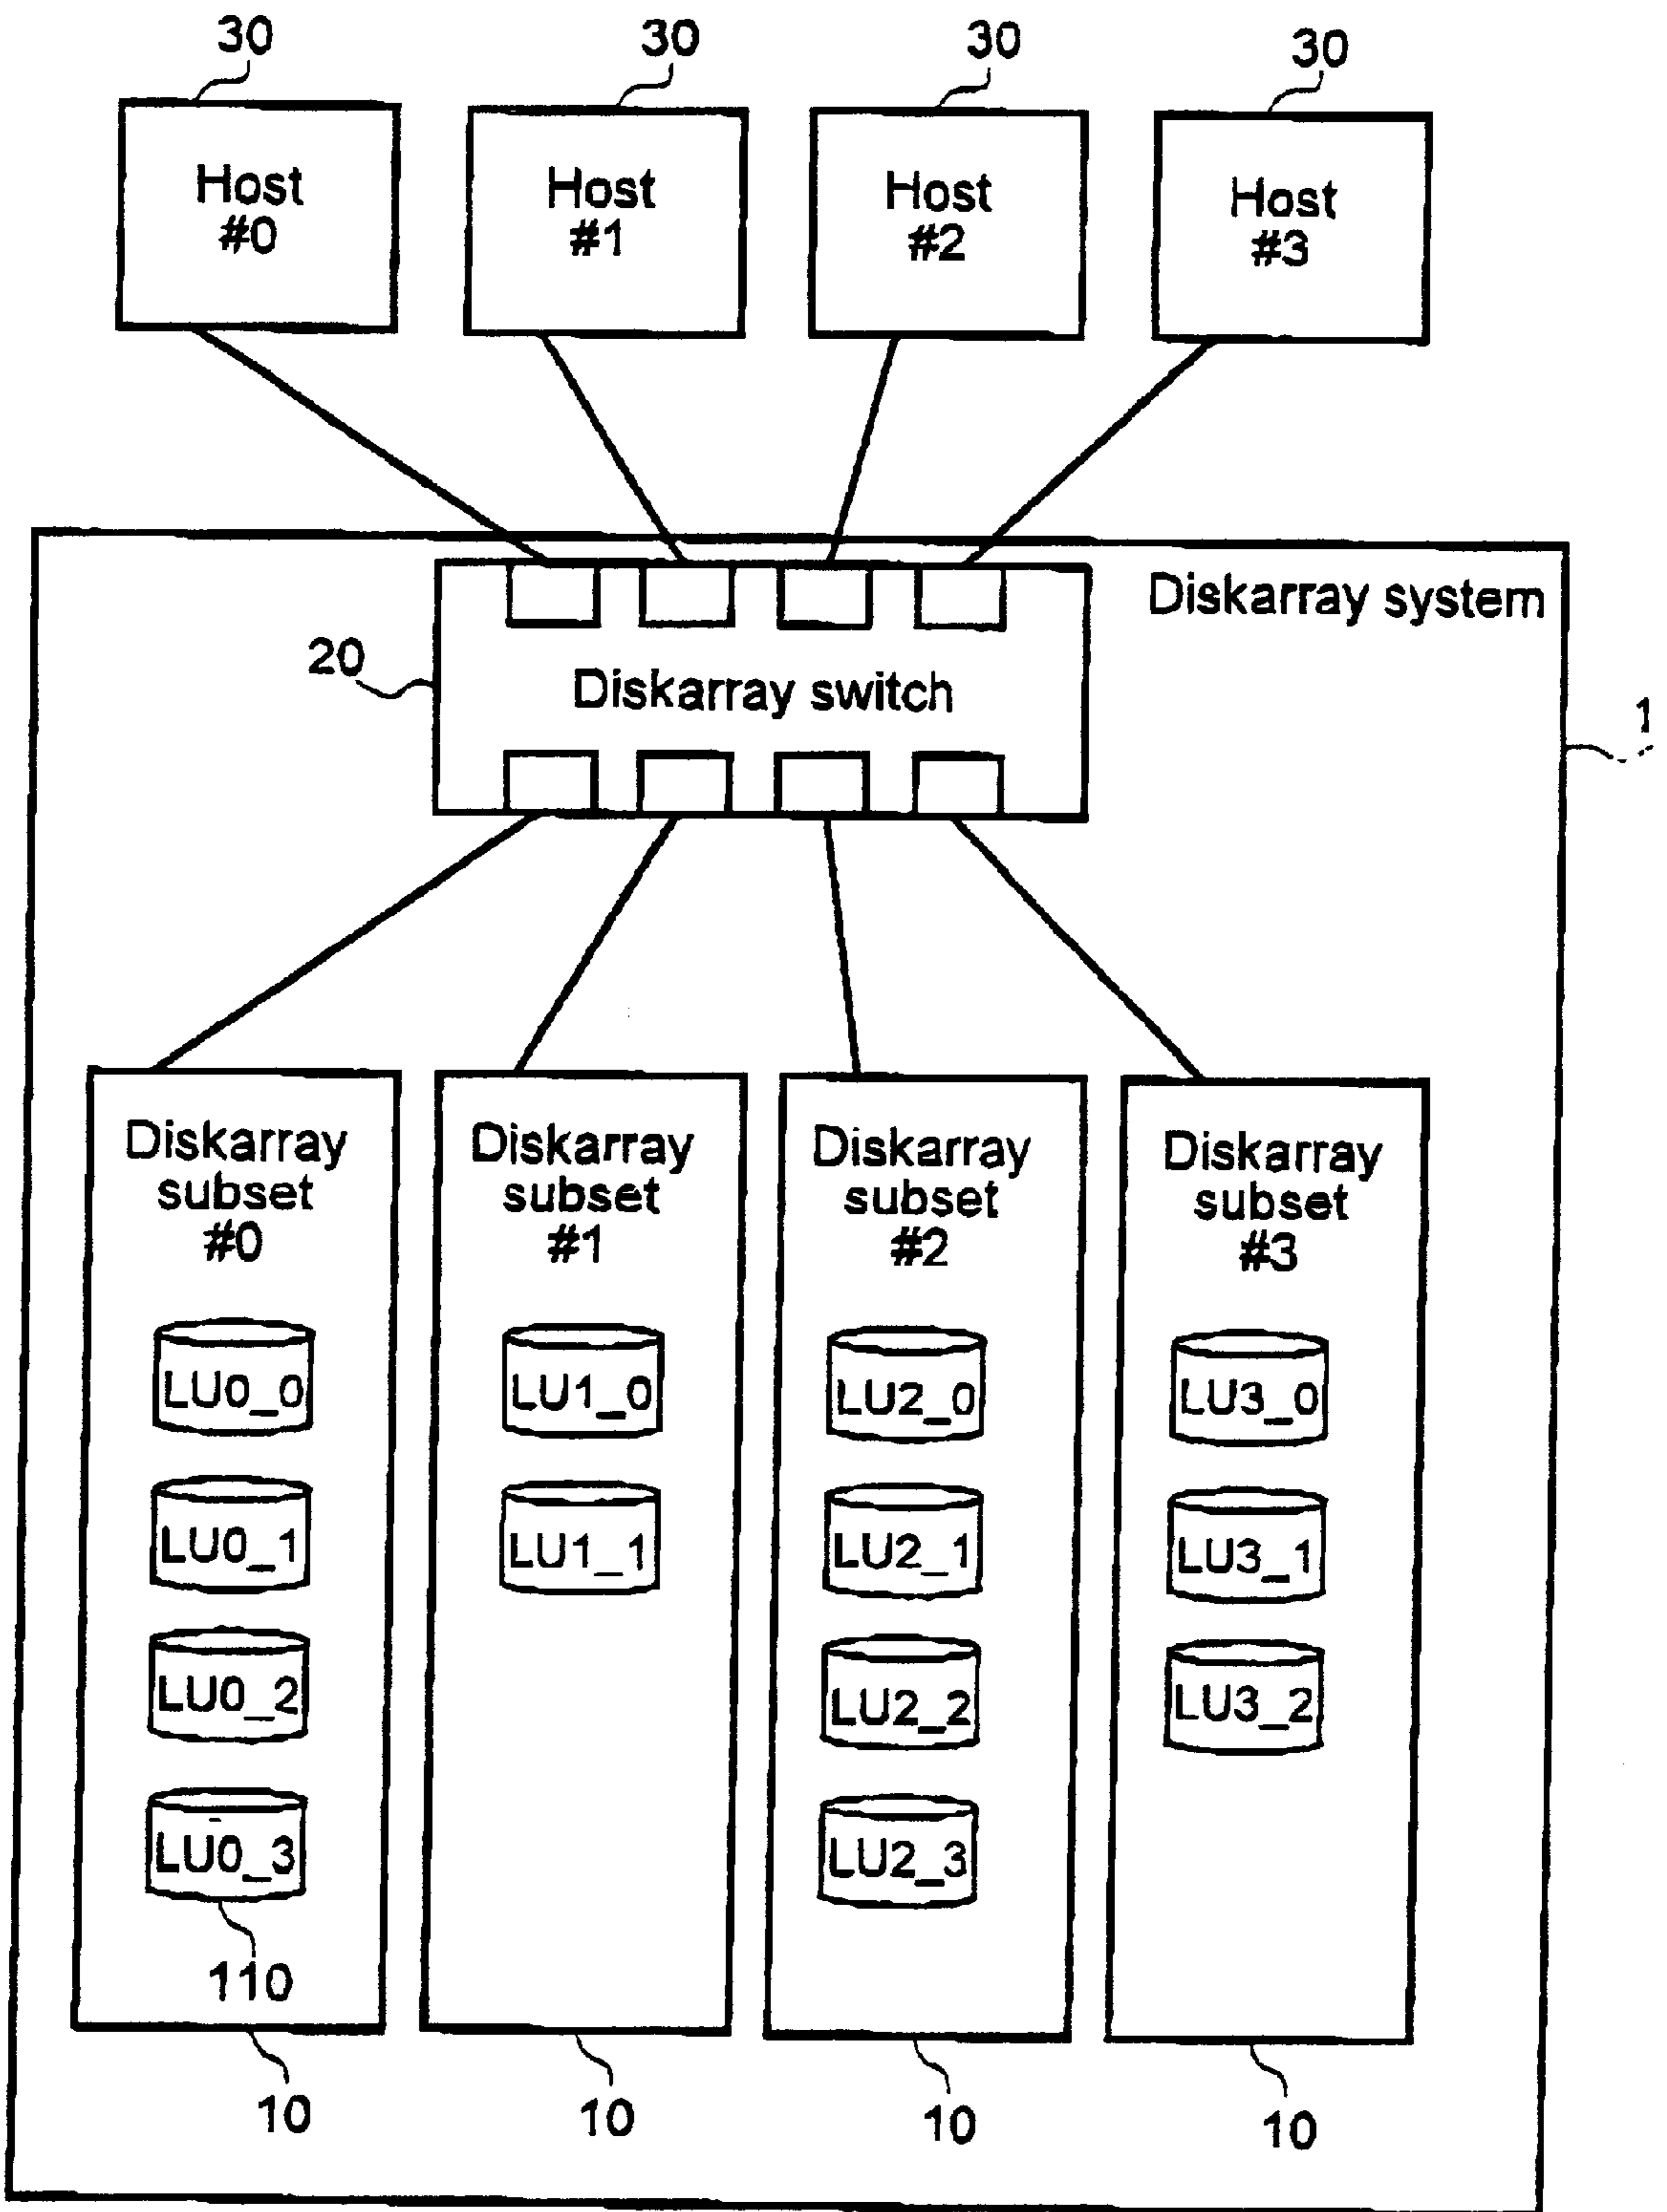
30
Host
#0

30
Host
#1

30
Host
#2

30
Host
#3

Diskarray system

20

Diskarray switch

1

Diskarray
subset
#0

LU0_0
LU0_1
LU0_2
LU0_3

110

Diskarray
subset
#1

LU1_0
LU1_1

Diskarray
subset
#2

LU2_0
LU2_1
LU2_2
LU2_3

Diskarray
subset
#3

LU3_0
LU3_1
LU3_2

10
10
10
10